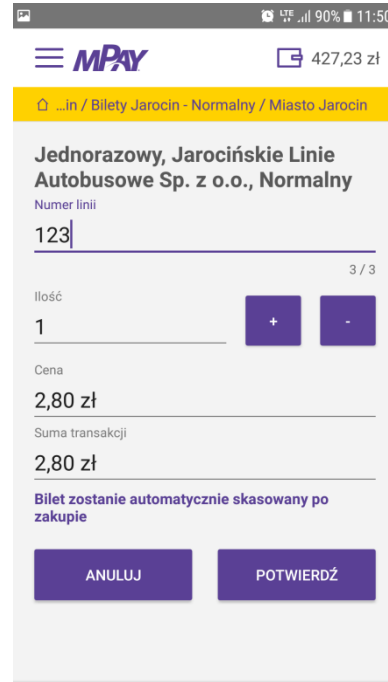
LTE 90% 11:50

mPAY

427,23 zł

...in / Bilety Jarocin - Normalny / Miasto Jarocin

Jednorazowy, Jarocińskie Linie Autobusowe Sp. z o.o., Normalny

Numer linii

123

3 / 3

Ilość

1

+

-

Cena

2,80 zł

Suma transakcji

2,80 zł

Bilet zostanie automatycznie skasowany po zakupie

ANULUJ

POTWIERDŹ